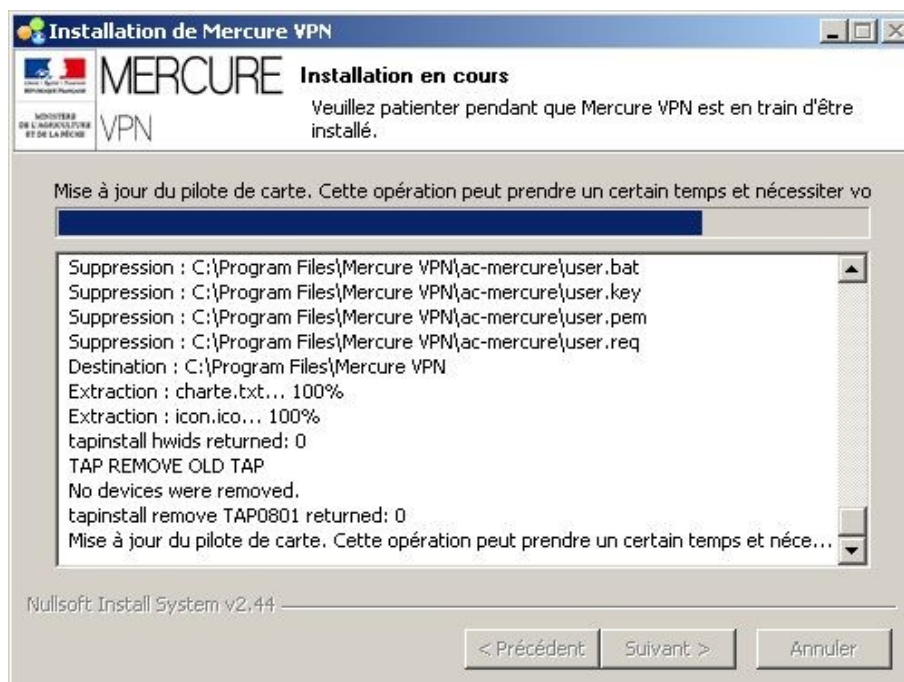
Installation de Mercure VPN

MINISTÈRE DE L'AGRICULTURE ET DE LA PÊCHE

MERCURE VPN

Installation en cours

Veuillez patienter pendant que Mercure VPN est en train d'être installé.

Mise à jour du pilote de carte. Cette opération peut prendre un certain temps et nécessiter vo

Suppression : C:\Program Files\Mercure VPN\ac-mercure\user.bat
Suppression : C:\Program Files\Mercure VPN\ac-mercure\user.key
Suppression : C:\Program Files\Mercure VPN\ac-mercure\user.pem
Suppression : C:\Program Files\Mercure VPN\ac-mercure\user.req
Destination : C:\Program Files\Mercure VPN
Extraction : charte.txt... 100%
Extraction : icon.ico... 100%
tapinstall hwids returned: 0
TAP REMOVE OLD TAP
No devices were removed.
tapinstall remove TAP0801 returned: 0
Mise à jour du pilote de carte. Cette opération peut prendre un certain temps et néce...

Nullsoft Install System v2.44

< Précédent | Suivant > | Annuler